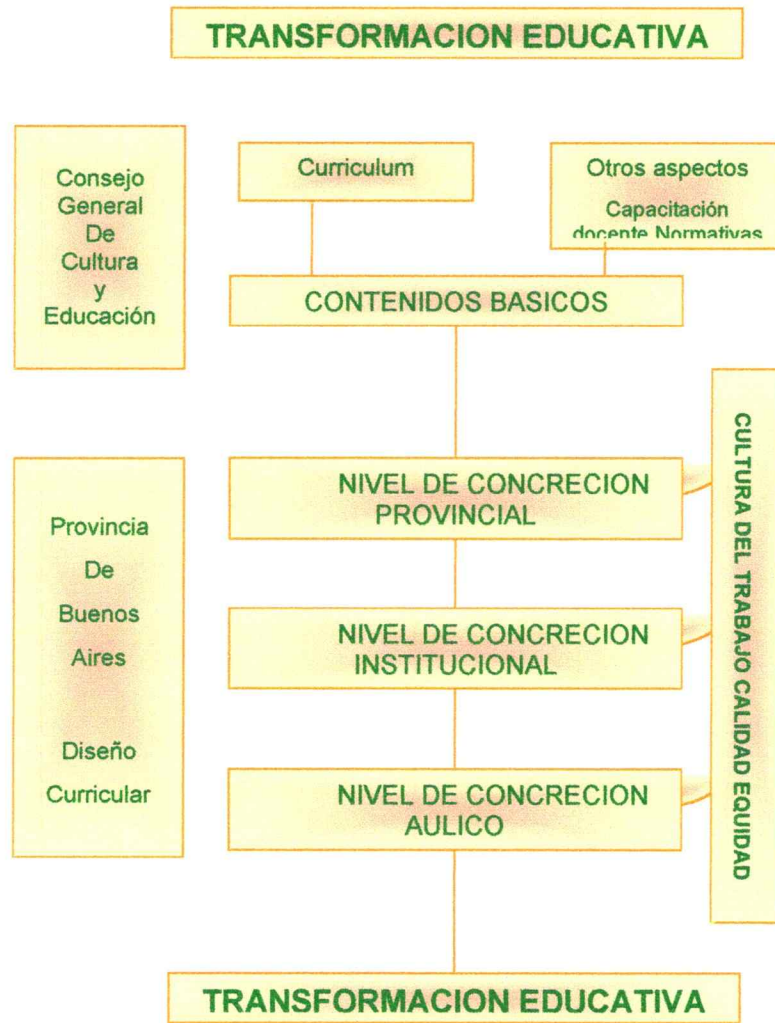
TRANSFORMACION EDUCATIVA

Consejo General De Cultura y Educación

Curriculum

Otros aspectos

Capacitación docente Normativas

CONTENIDOS BASICOS

Provincia De Buenos Aires

Diseño Curricular

NIVEL DE CONCRECION PROVINCIAL

NIVEL DE CONCRECION INSTITUCIONAL

NIVEL DE CONCRECION AULICO

CULTURA DEL TRABAJO CALIDAD EQUIDAD

TRANSFORMACION EDUCATIVA